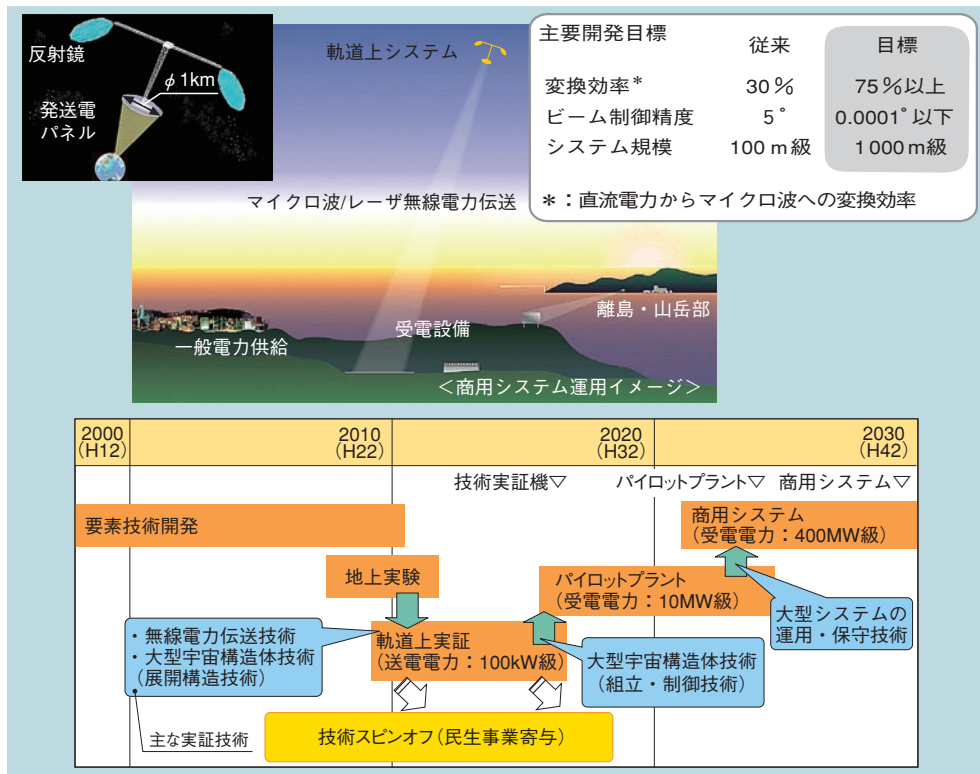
反射鏡

$\phi$ 1km

発送電パネル

軌道上システム

マイクロ波/レーザ無線電力伝送

受電設備

一般電力供給

離島・山岳部

＜商用システム運用イメージ＞

主要開発目標

| | 従来 | 目標 |
|---|---|---|
| 変換効率＊ | 30％ | 75％以上 |
| ビーム制御精度 | 5° | 0.0001°以下 |
| システム規模 | 100ｍ級 | 1000ｍ級 |

＊：直流電力からマイクロ波への変換効率

2000 (H12)

2010 (H22)

2020 (H32)

2030 (H42)

技術実証機▽

パイロットプラント▽

商用システム▽

要素技術開発

商用システム（受電電力：400MW級）

地上実験

パイロットプラント（受電電力：10MW級）

大型システムの運用・保守技術

・無線電力伝送技術
・大型宇宙構造体技術（展開構造技術）

軌道上実証（送電電力：100kW級）

大型宇宙構造体技術（組立・制御技術）

主な実証技術

技術スピンオフ（民生事業寄与）